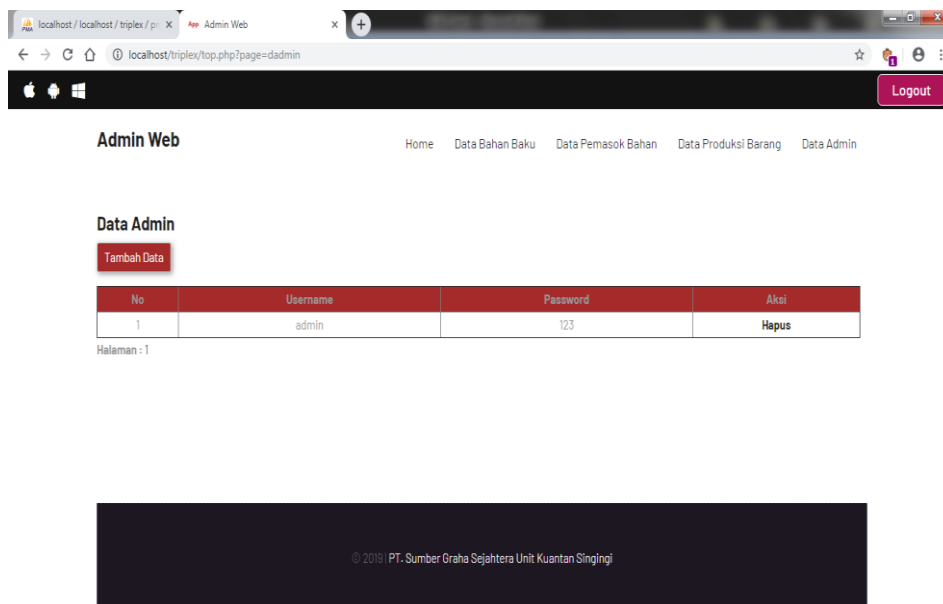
localhost / localhost / triplex / p
App Admin Web
localhost/triplex/top.php?page=dadmin

Logout

Admin Web

Home Data Bahan Baku Data Pemasok Bahan Data Produksi Barang Data Admin

Data Admin

Tambah Data

| No | Username | Password | Aksi |
|---|---|---|---|
| 1 | admin | 123 | Hapus |

Halaman : 1

© 2019 | PT. Sumber Graha Sejahtera Unit Kuantan Singingi